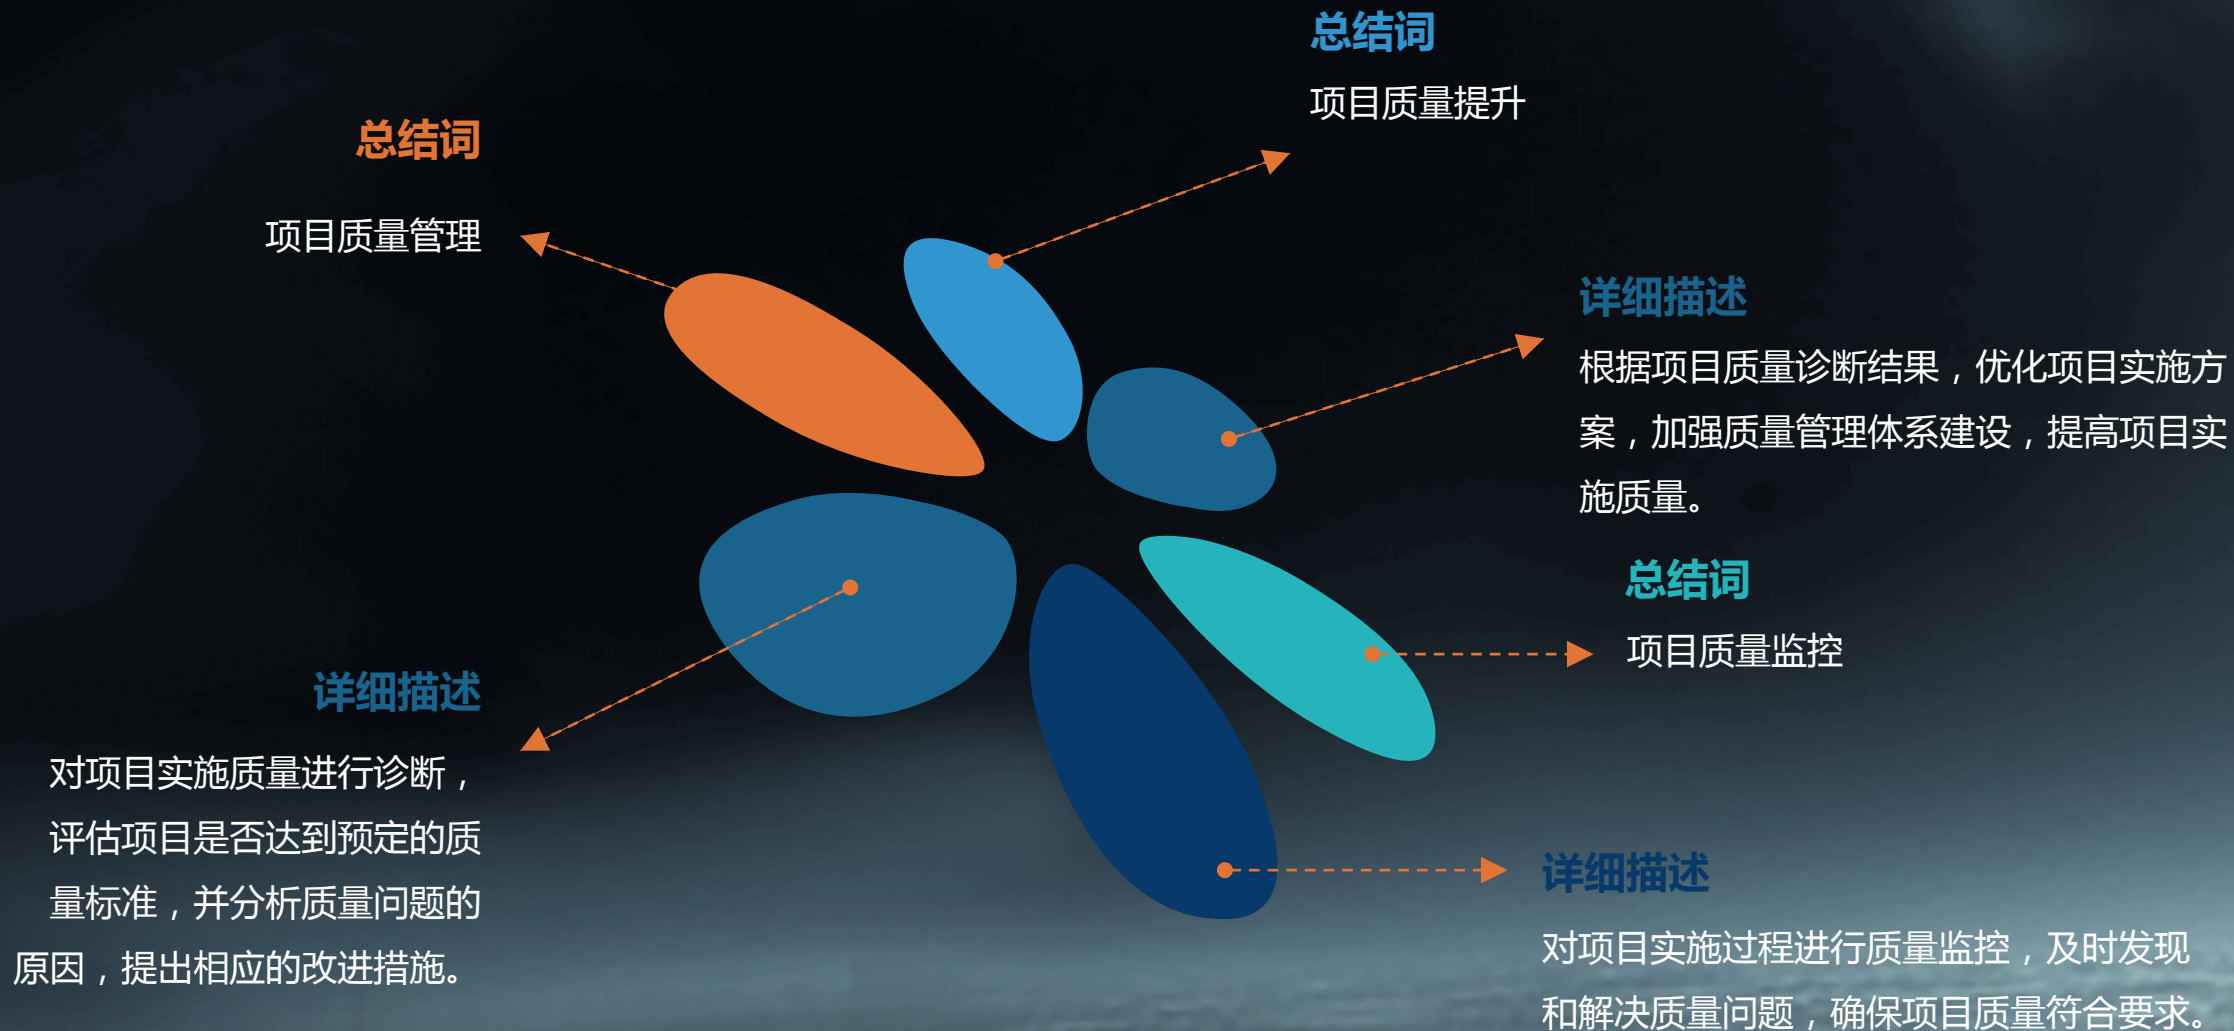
总结词

项目质量提升

总结词

项目质量管理

详细描述

根据项目质量诊断结果，优化项目实施方案，加强质量管理体系建设，提高项目实施质量。

总结词

项目质量监控

详细描述

对项目实施质量进行诊断，评估项目是否达到预定的质量标准，并分析质量问题的原因，提出相应的改进措施。

详细描述

对项目实施过程进行质量监控，及时发现和解决质量问题，确保项目质量符合要求。